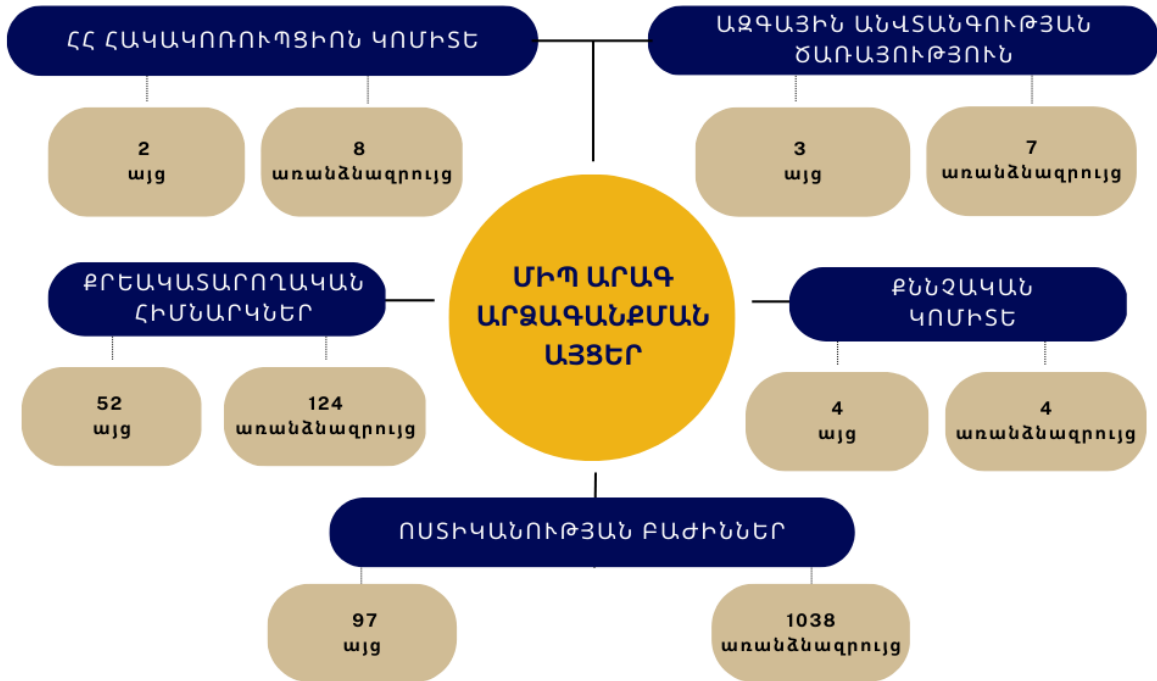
ՀՀ ՀԱԿԱԿՈՌՈՒՊՑԻՈՆ ԿՈՄԻՏԵ

2
այց

8
առանձնազրույց

ԱԶԳԱՅԻՆ ԱՆՎՏԱՆԳՈՒԹՅԱՆ ԾԱՌԱՅՈՒԹՅՈՒՆ

3
այց

7
առանձնազրույց

ՔՐԵԱԿԱՏԱՐՈՂԱԿԱՆ ՀԻՄՆԱՐԿՆԵՐ

52
այց

124
առանձնազրույց

ՄԻՊ ԱՐԱԳ ԱՐՁԱԳԱՆՔՄԱՆ ԱՅՑԵՐ

ՔՆՆՉԱԿԱՆ ԿՈՄԻՏԵ

4
այց

4
առանձնազրույց

ՈՍՏԻԿԱՆՈՒԹՅԱՆ ԲԱԺԻՆՆԵՐ

97
այց

1038
առանձնազրույց